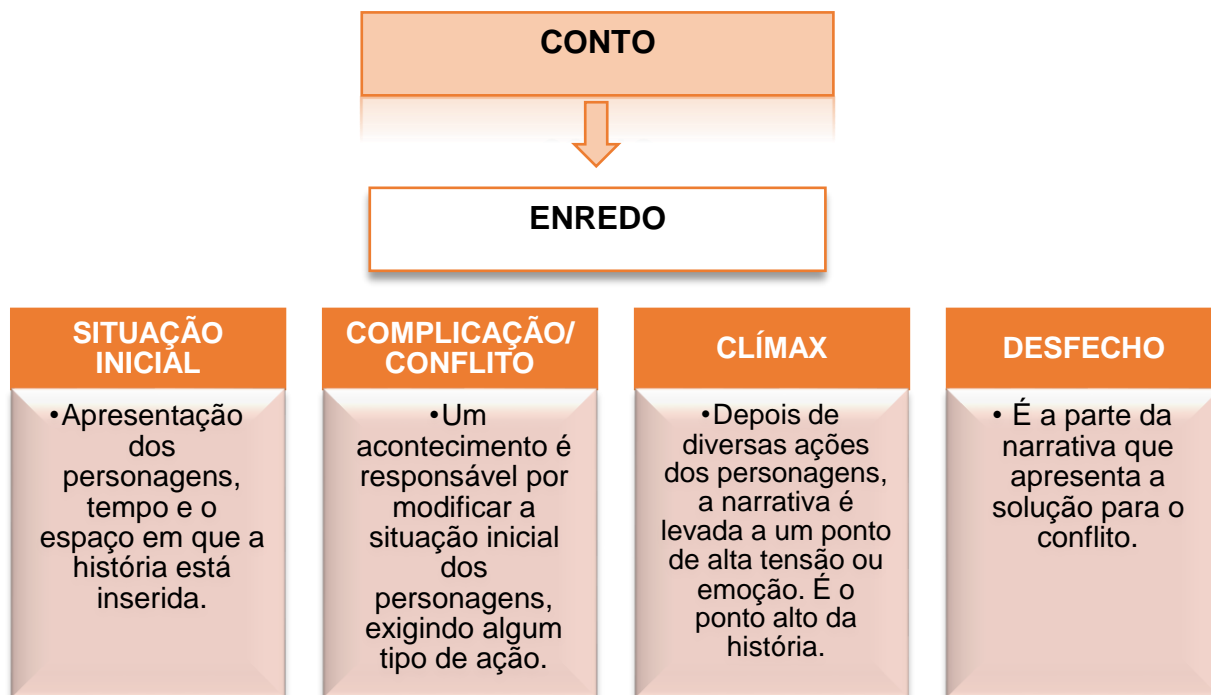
CONTO

ENREDO

SITUAÇÃO INICIAL

•Apresentação dos personagens, tempo e o espaço em que a história está inserida.

COMPLICAÇÃO/ CONFLITO

•Um acontecimento é responsável por modificar a situação inicial dos personagens, exigindo algum tipo de ação.

CLÍMAX

•Depois de diversas ações dos personagens, a narrativa é levada a um ponto de alta tensão ou emoção. É o ponto alto da história.

DESFECHO

• É a parte da narrativa que apresenta a solução para o conflito.